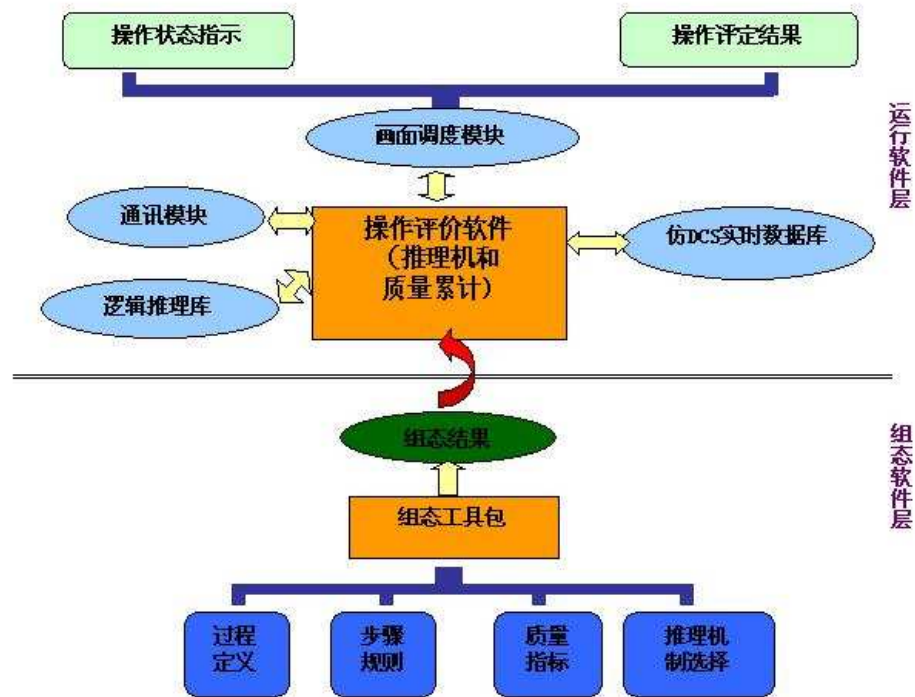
操作状态指示

操作评定结果

画面调度模块

运行软件层

通讯模块

操作评价软件
（推理机和
质量累计）

仿DCS实时数据库

逻辑推理库

组态结果

组态软件层

组态工具包

过程
定义

步骤
规则

质量
指标

推理机
制选择